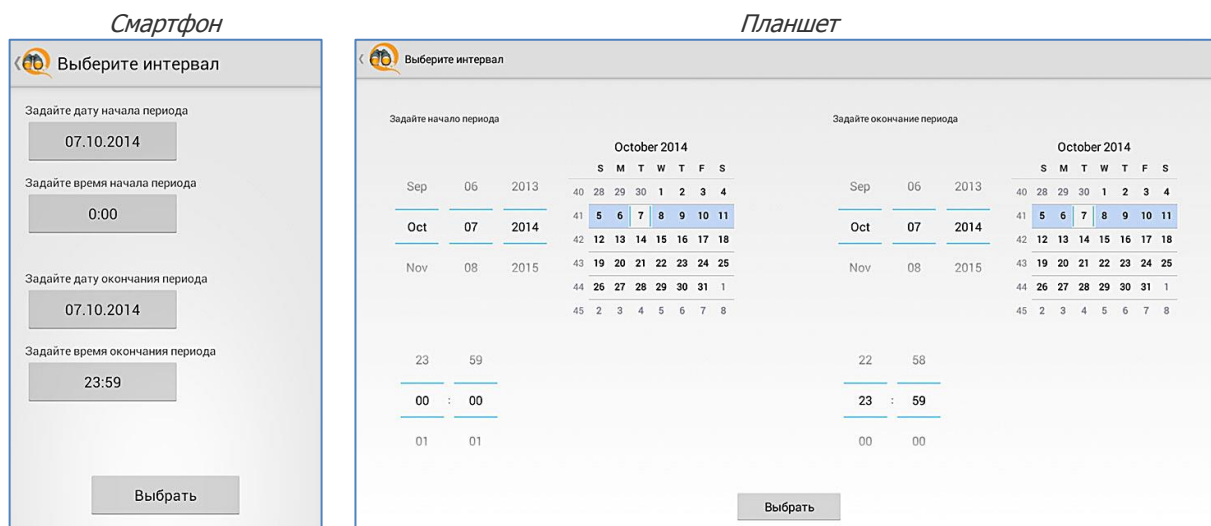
Смартфон

Выберите интервал

Задайте дату начала периода

07.10.2014

Задайте время начала периода

0:00

Задайте дату окончания периода

07.10.2014

Задайте время окончания периода

23:59

Выбрать

Планшет

Выберите интервал

Задайте начало периода

Sep 06 2013
Oct 07 2014
Nov 08 2015

October 2014

| | S | M | T | W | T | F | S |
|---|---|---|---|---|---|---|---|
| 40 | 28 | 29 | 30 | 1 | 2 | 3 | 4 |
| 41 | 5 | 6 | 7 | 8 | 9 | 10 | 11 |
| 42 | 12 | 13 | 14 | 15 | 16 | 17 | 18 |
| 43 | 19 | 20 | 21 | 22 | 23 | 24 | 25 |
| 44 | 26 | 27 | 28 | 29 | 30 | 31 | 1 |
| 45 | 2 | 3 | 4 | 5 | 6 | 7 | 8 |

23 59
00 : 00
01 01

Задайте окончание периода

Sep 06 2013
Oct 07 2014
Nov 08 2015

October 2014

| | S | M | T | W | T | F | S |
|---|---|---|---|---|---|---|---|
| 40 | 28 | 29 | 30 | 1 | 2 | 3 | 4 |
| 41 | 5 | 6 | 7 | 8 | 9 | 10 | 11 |
| 42 | 12 | 13 | 14 | 15 | 16 | 17 | 18 |
| 43 | 19 | 20 | 21 | 22 | 23 | 24 | 25 |
| 44 | 26 | 27 | 28 | 29 | 30 | 31 | 1 |
| 45 | 2 | 3 | 4 | 5 | 6 | 7 | 8 |

22 58
23 : 59
00 00

Выбрать